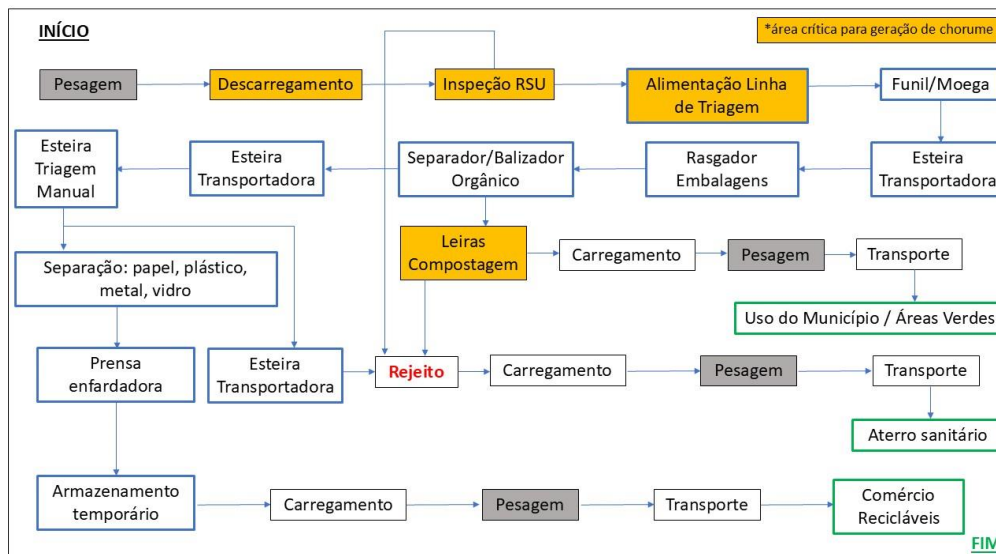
INÍCIO

*área crítica para geração de chorume

Pesagem

Descarregamento

Inspeção RSU

Alimentação Linha de Triagem

Funil/Moega

Esteira Transportadora

Rasgador Embalagens

Separador/Balizador Orgânico

Esteira Transportadora

Esteira Triagem Manual

Leiras Compostagem

Carregamento

Pesagem

Transporte

Uso do Município / Áreas Verdes

Separação: papel, plástico, metal, vidro

Prensa enfardadora

Esteira Transportadora

Rejeito

Carregamento

Pesagem

Transporte

Aterro sanitário

Armazenamento temporário

Carregamento

Pesagem

Transporte

Comércio Recicláveis

FIM